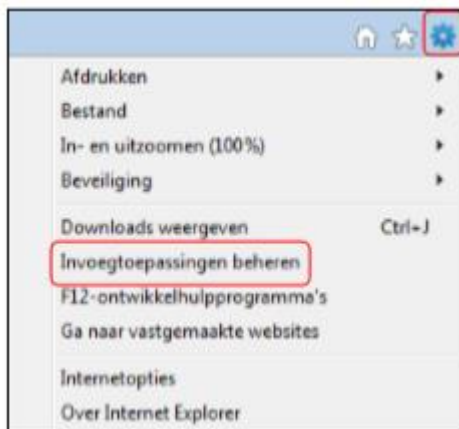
Afdrukken
Bestand
In- en uitzoomen (100%)
Beveiliging
Downloads weergeven Ctrl+J
Invoegtoepassingen beheren
F12-ontwikkelhulpprogramma's
Ga naar vastgemaakte websites
Internetopties
Over Internet Explorer